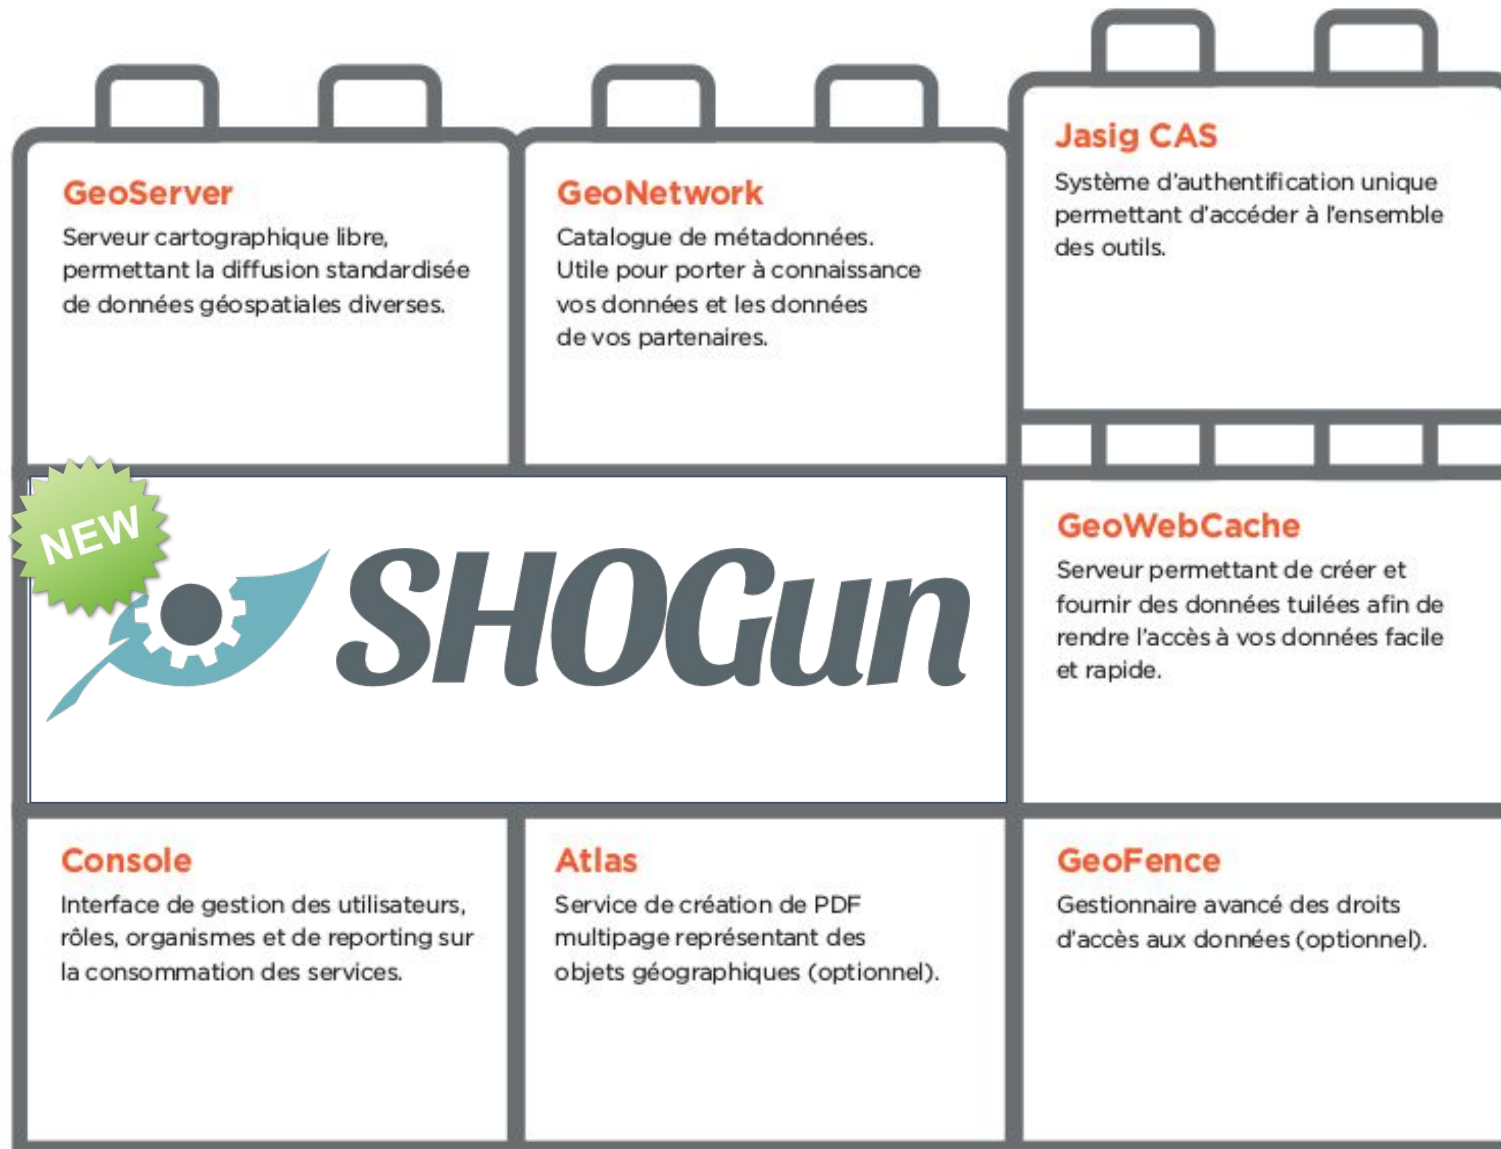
GeoServer
Serveur cartographique libre, permettant la diffusion standardisée de données géospatiales diverses.

GeoNetwork
Catalogue de métadonnées. Utile pour porter à connaissance vos données et les données de vos partenaires.

Jasig CAS
Système d'authentification unique permettant d'accéder à l'ensemble des outils.

NEW

SHOGun

GeoWebCache
Serveur permettant de créer et fournir des données tuilées afin de rendre l'accès à vos données facile et rapide.

Console
Interface de gestion des utilisateurs, rôles, organismes et de reporting sur la consommation des services.

Atlas
Service de création de PDF multipage représentant des objets géographiques (optionnel).

GeoFence
Gestionnaire avancé des droits d'accès aux données (optionnel).